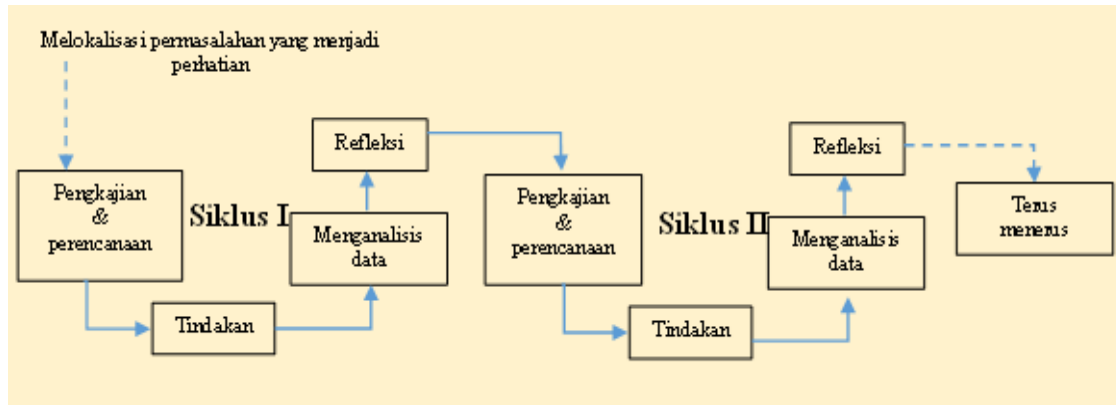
Melokalisasi permasalahan yang menjadi perhatian

Pengkajian & perencanaan

Siklus I

Tindakan

Menganalisis data

Refleksi

Pengkajian & perencanaan

Siklus II

Tindakan

Menganalisis data

Refleksi

Terus menerus